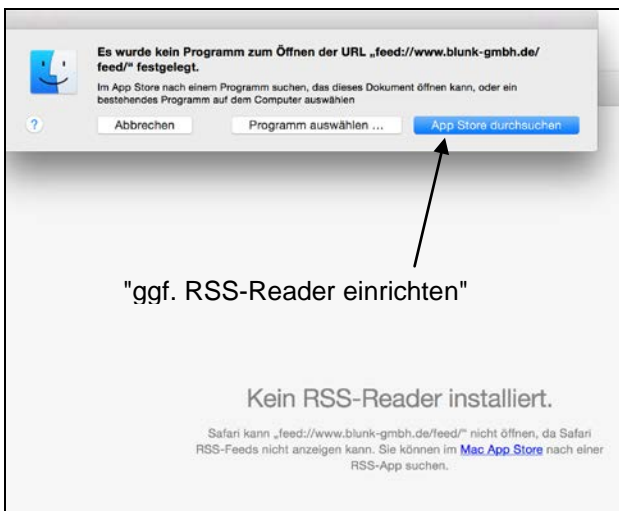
Es wurde kein Programm zum Öffnen der URL „feed://www.blunk-gmbh.de/feed/“ festgelegt.

Im App Store nach einem Programm suchen, das dieses Dokument öffnen kann, oder ein bestehendes Programm auf dem Computer auswählen

?

Abbrechen

Programm auswählen ...

App Store durchsuchen

"ggf. RSS-Reader einrichten"

Kein RSS-Reader installiert.

Safari kann „feed://www.blunk-gmbh.de/feed/“ nicht öffnen, da Safari RSS-Feeds nicht anzeigen kann. Sie können im Mac App Store nach einer RSS-App suchen.